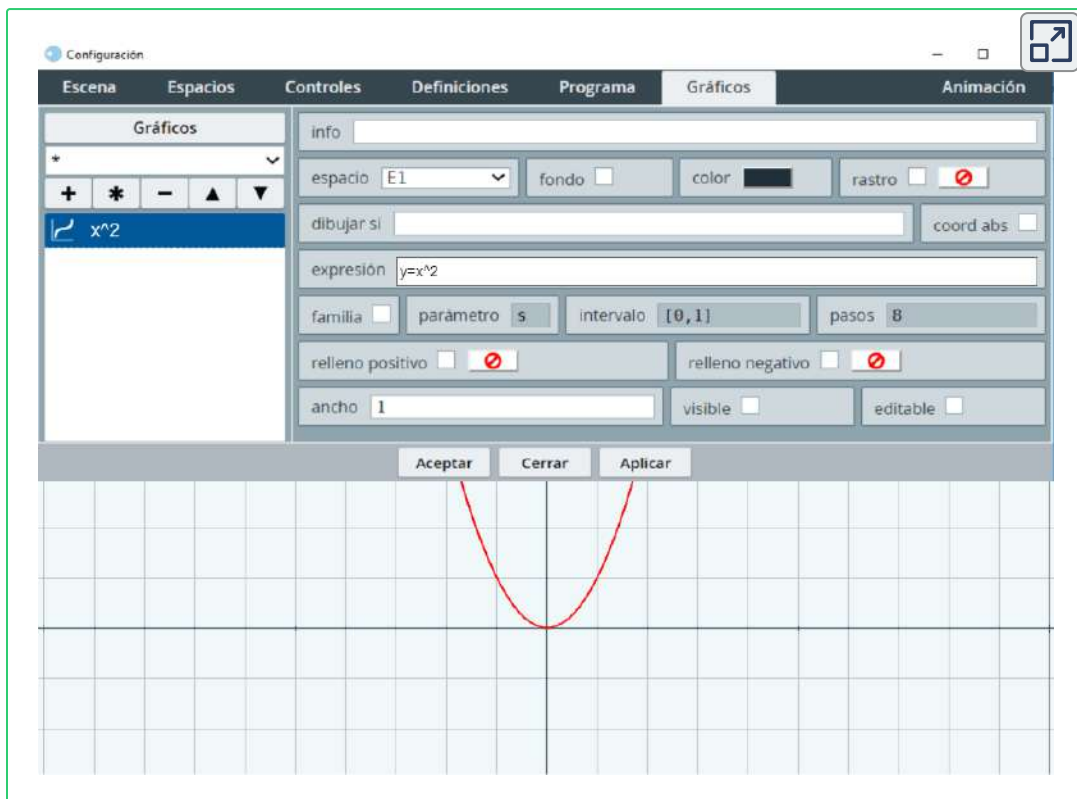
Configuración

Escena Espacios Controles Definiciones Programa Gráficos Animación

Gráficos

*

+ * − ▲ ▼

x^2

info

espacio E1 fondo color rastro

dibujar si coord abs

expresión y=x^2

familia parámetro s intervalo [0,1] pasos 8

relleno positivo relleno negativo

ancho 1 visible editable

Aceptar Cerrar Aplicar